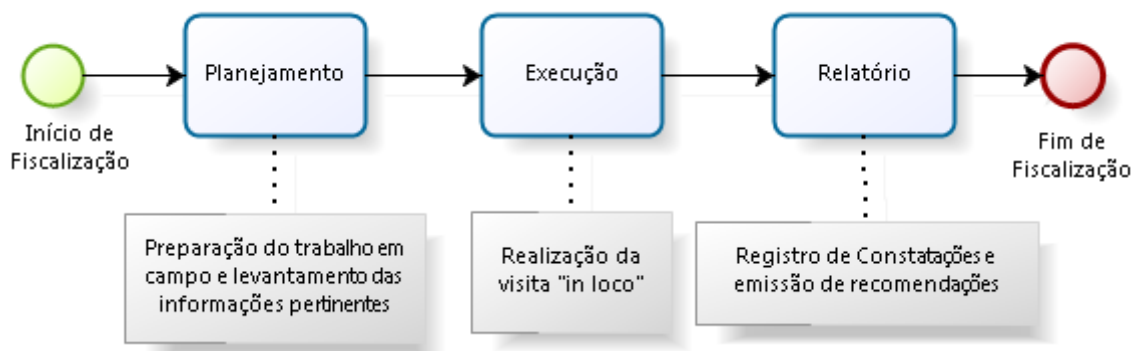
Início de Fiscalização

Planejamento

Execução

Relatório

Fim de Fiscalização

Preparação do trabalho em campo e levantamento das informações pertinentes

Realização da visita "in loco"

Registro de Constatações e emissão de recomendações